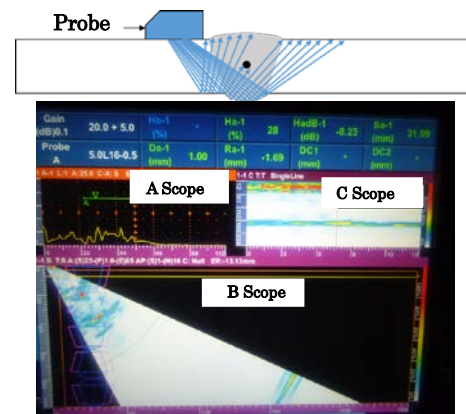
Probe

| Gain (dB) 0.1 | 20.0 + 5.0 | Ha-1 (%) | * | Hs-1 (%) | 28 | HadB-1 (dB) | -8.23 | Sa-1 (mm) | 31.99 |
|---|---|---|---|---|---|---|---|---|---|
| Probe A | 5.0L16-0.5 | Da-1 (mm) | 1.00 | Ra-1 (mm) | -1.69 | DC1 (mm) | * | DC2 (mm) | * |

A Scope

1-1 C 7.7 SingleLine

C Scope

B Scope